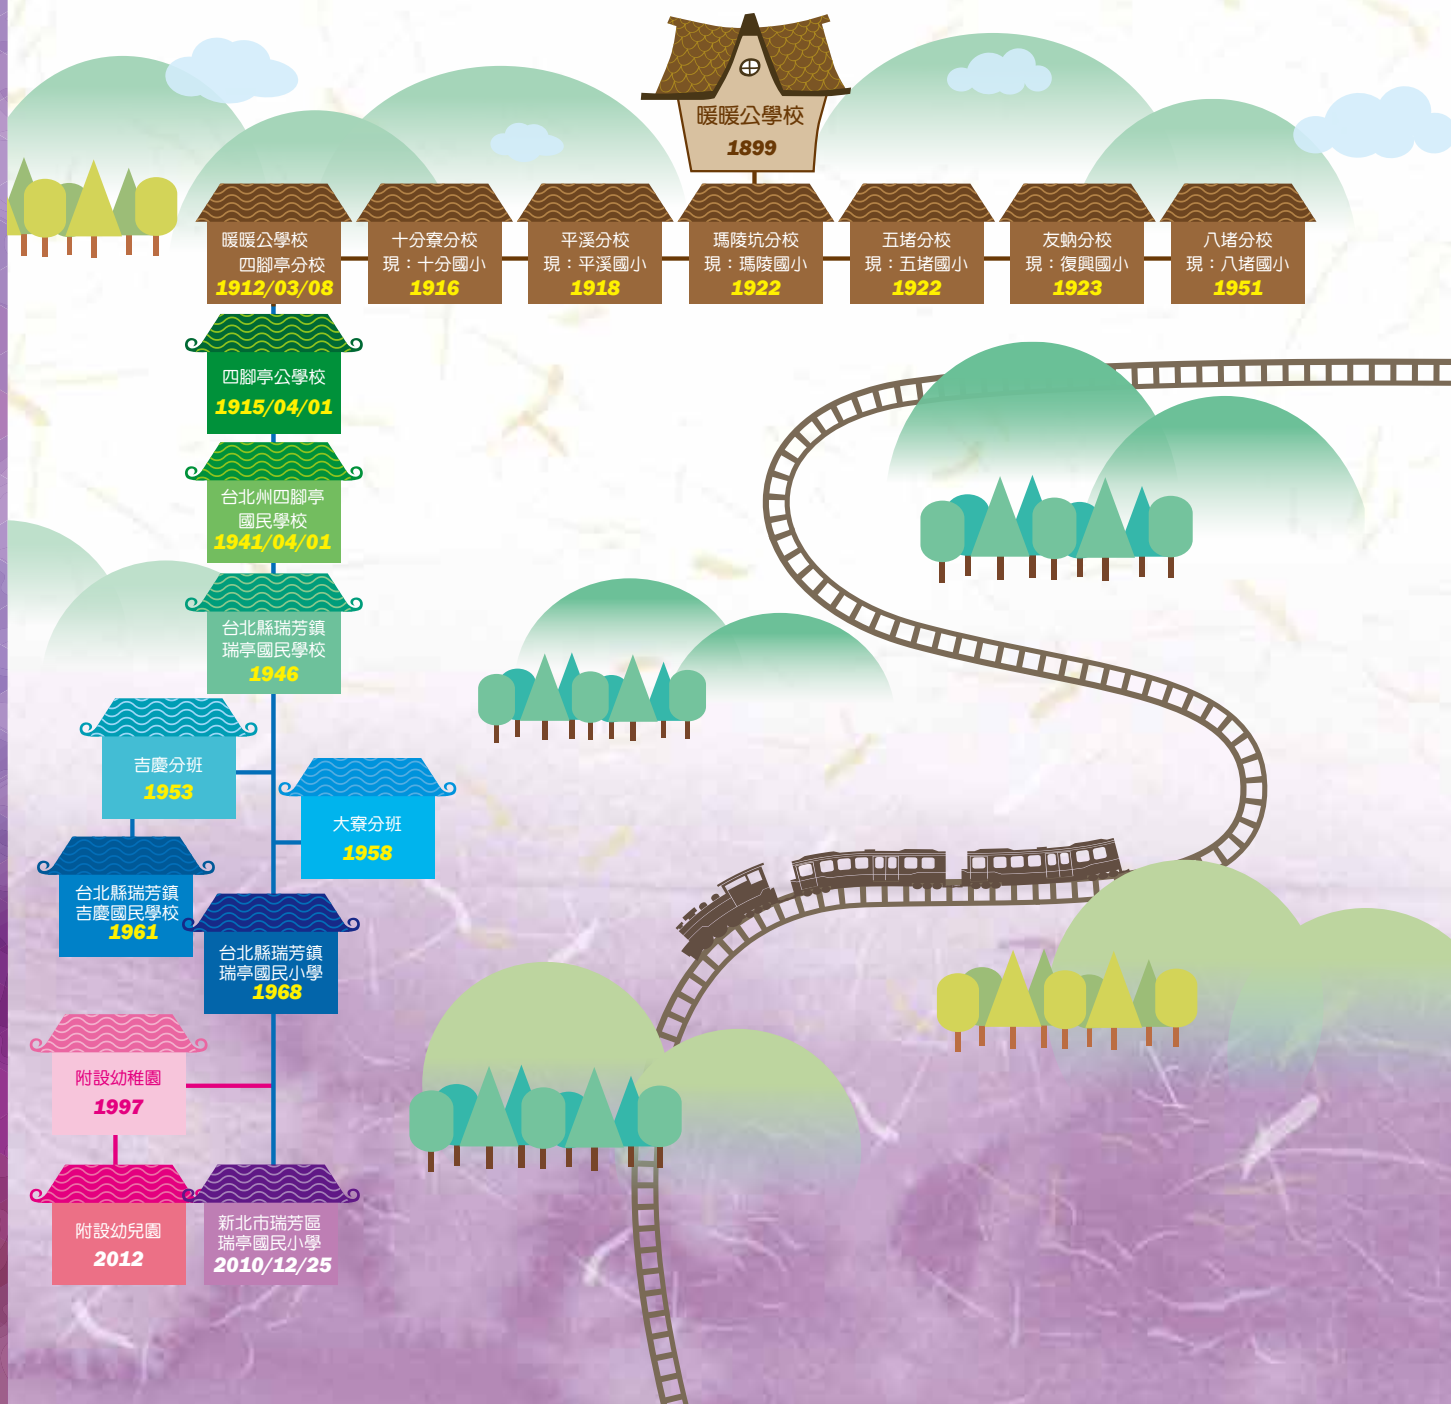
暖暖公學校
1899

暖暖公學校
四腳亭分校
1912/03/08

十分寮分校
現：十分國小
1916

平溪分校
現：平溪國小
1918

瑪陵坑分校
現：瑪陵國小
1922

五堵分校
現：五堵國小
1922

友蚋分校
現：復興國小
1923

八堵分校
現：八堵國小
1951

四腳亭公學校
1915/04/01

台北州四腳亭
國民學校
1941/04/01

台北縣瑞芳鎮
瑞亭國民學校
1946

吉慶分班
1953

大寮分班
1958

台北縣瑞芳鎮
吉慶國民學校
1961

台北縣瑞芳鎮
瑞亭國民小學
1968

附設幼稚園
1997

附設幼兒園
2012

新北市瑞芳區
瑞亭國民小學
2010/12/25